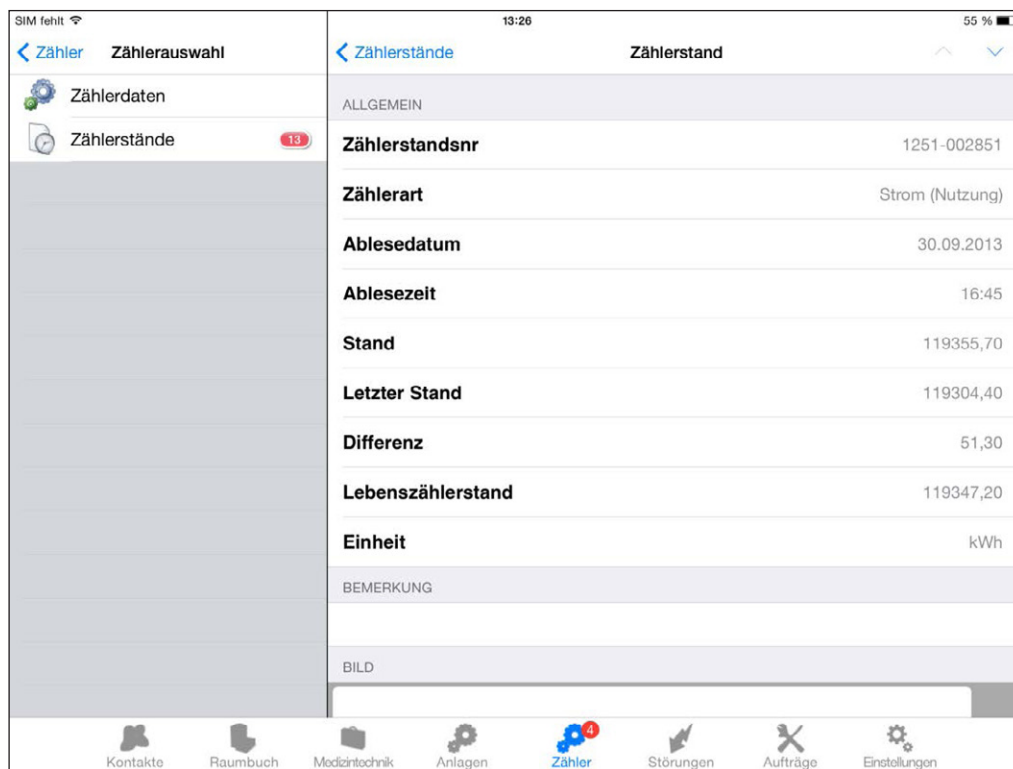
SIM fehlt
13:26
55 %

Zähler
Zählerauswahl
Zählerdaten
Zählerstände 13

Zählerstände
Zählerstand

ALLGEMEIN
| Zählerstandsnr | 1251-002851 |
|---|---|
| Zählerart | Strom (Nutzung) |
| Ablesedatum | 30.09.2013 |
| Ablesezeit | 16:45 |
| Stand | 119355,70 |
| Letzter Stand | 119304,40 |
| Differenz | 51,30 |
| Lebenszählerstand | 119347,20 |
| Einheit | kWh |

BEMERKUNG

BILD

Kontakte
Raumbuch
Medizintechnik
Anlagen
4
Zähler
Störungen
Aufträge
Einstellungen